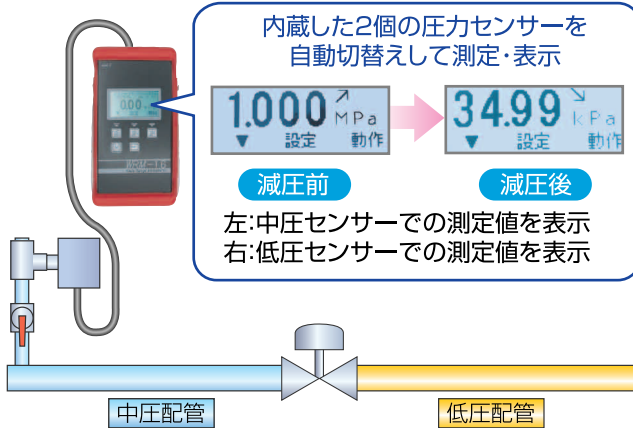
内蔵した2個の圧力センサーを
自動切替えして測定・表示

1.000 ↗ MPa
▼ 設定 動作

34.99 ↘ kPa
▼ 設定 動作

減圧前

減圧後

左:中圧センサーでの測定値を表示
右:低圧センサーでの測定値を表示

0.00

中圧配管

低圧配管